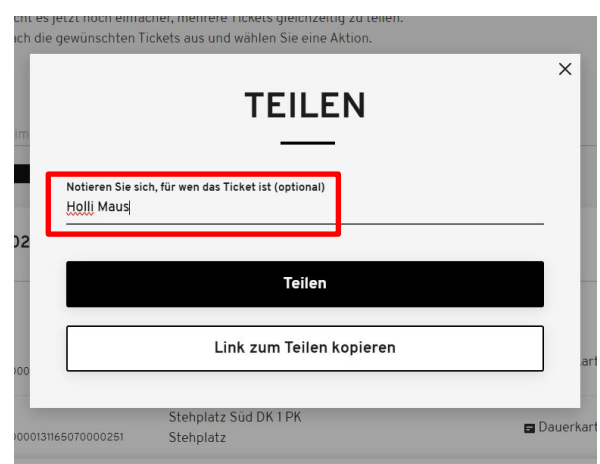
cht es jetzt noch einfacher, mehrere Tickets gleichzeitig zu teilen.
ach die gewünschten Tickets aus und wählen Sie eine Aktion.

×

TEILEN

Notieren Sie sich, für wen das Ticket ist (optional)
Holli Maus

Teilen

Link zum Teilen kopieren

im

02

00

kart

Stehplatz Süd DK 1 PK
Stehplatz

0000131165070000251

Dauerkart